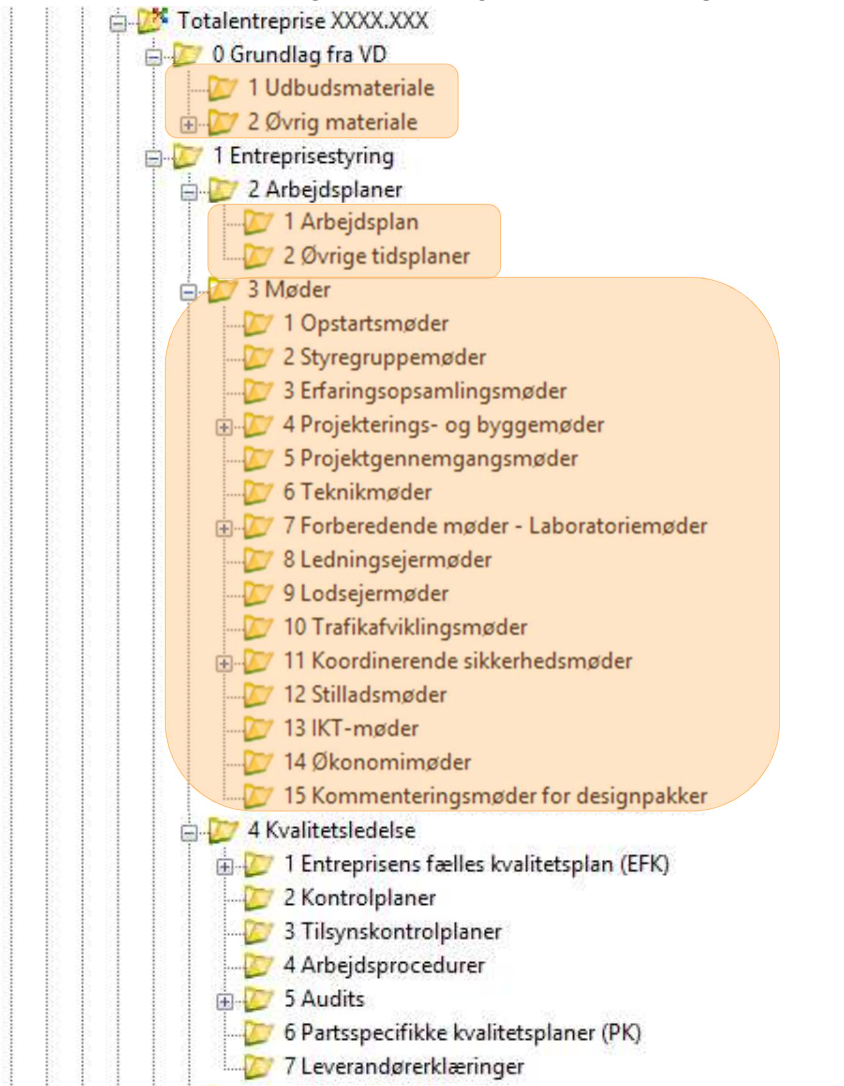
Totalentreprise XXXX.XXX
0 Grundlag fra VD
1 Udbudsmateriale
2 Øvrig materiale
1 Entreprisestyring
2 Arbejdsplaner
1 Arbejdsplan
2 Øvrige tidsplaner
3 Møder
1 Opstartsmøder
2 Styregruppemøder
3 Erfaringsopsamlingsmøder
4 Projekterings- og byggemøder
5 Projektgennemgangsmøder
6 Teknikmøder
7 Forberedende møder - Laboratoriemøder
8 Ledningsejermøder
9 Lodsejermøder
10 Trafikafviklingsmøder
11 Koordinerende sikkerhedsmøder
12 Stilladsmøder
13 IKT-møder
14 Økonomimøder
15 Kommenteringsmøder for designpakker
4 Kvalitetsledelse
1 Entreprisens fælles kvalitetsplan (EFK)
2 Kontrolplaner
3 Tilsynskontrolplaner
4 Arbejdsprocedurer
5 Audits
6 Partsspecifikke kvalitetsplaner (PK)
7 Leverandørerklæringer